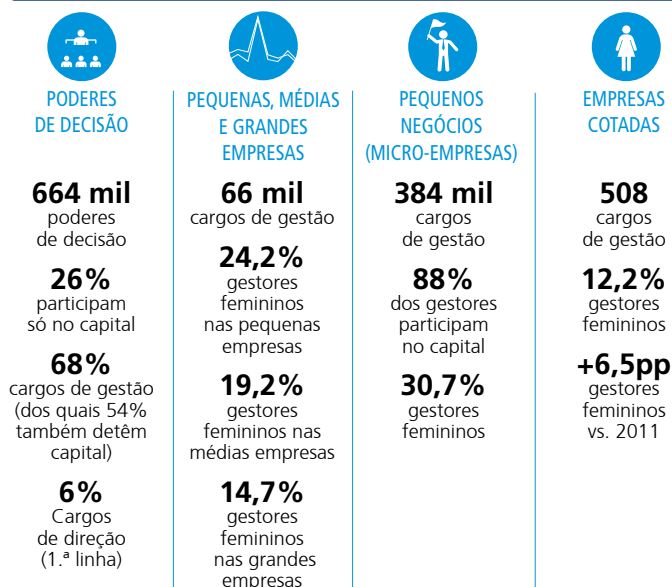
PODERES DE DECISÃO

664 mil
poderes de decisão

26%
participam só no capital

68%
cargos de gestão (dos quais 54% também detêm capital)

6%
Cargos de direção (1.ª linha)

PEQUENAS, MÉDIAS E GRANDES EMPRESAS

66 mil
cargos de gestão

24,2%
gestores femininos nas pequenas empresas

19,2%
gestores femininos nas médias empresas

14,7%
gestores femininos nas grandes empresas

PEQUENOS NEGÓCIOS (MICRO-EMPRESAS)

384 mil
cargos de gestão

88%
dos gestores participam no capital

30,7%
gestores femininos

EMPRESAS COTADAS

508
cargos de gestão

12,2%
gestores femininos

+6,5pp
gestores femininos vs. 2011